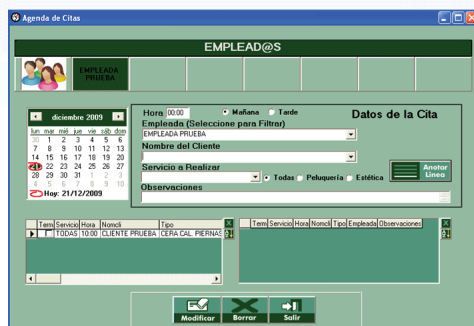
Agenda de Citas

EMPLEAD@S

EMPLEADA PRUEBA

diciembre 2009

| lun | mar | mié | jue | vie | sáb | dom |
|---|---|---|---|---|---|---|
| 30 | 1 | 2 | 3 | 4 | 5 | 6 |
| 7 | 8 | 9 | 10 | 11 | 12 | 13 |
| 14 | 15 | 16 | 17 | 18 | 19 | 20 |
| 21 | 22 | 23 | 24 | 25 | 26 | 27 |
| 28 | 29 | 30 | 31 | 1 | 2 | 3 |
| 4 | 5 | 6 | 7 | 8 | 9 | 10 |

Hoy: 21/12/2009

Hora 00:00 Mañana Tarde

Datos de la Cita

Empleado (Seleccione para Filtrar)

EMPLEADA PRUEBA

Nombre del Cliente

Servicio a Realizar

Todas Peluquería Estética

Anotar Línea

Observaciones

| Tem | Servicio | Hora | Nomcli | Tipo |
|---|---|---|---|---|
| | TODAS | 10:00 | CLIENTE PRUEBA | CERA CAL. PIERNAS |

| Tem | Servicio | Hora | Nomcli | Tipo | Empleada | Observaciones |
|---|---|---|---|---|---|---|

Modificar Borrar Salir